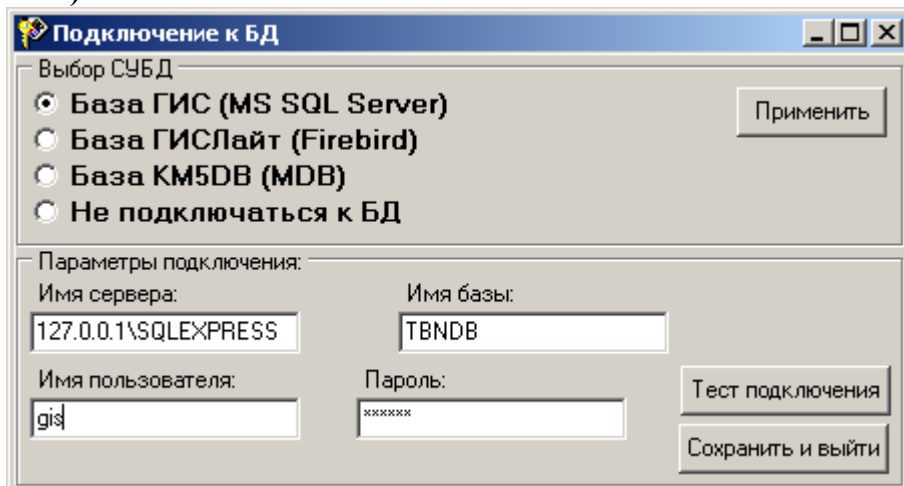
Подключение к БД

Выбор СУБД

База ГИС (MS SQL Server)

База ГИСЛайт (Firebird)

База KM5DB (MDB)

Не подключаться к БД

Применить

Параметры подключения:

Имя сервера:

127.0.0.1\SQLEXPRESS

Имя базы:

TBNDB

Имя пользователя:

gis

Пароль:

******

Тест подключения

Сохранить и выйти